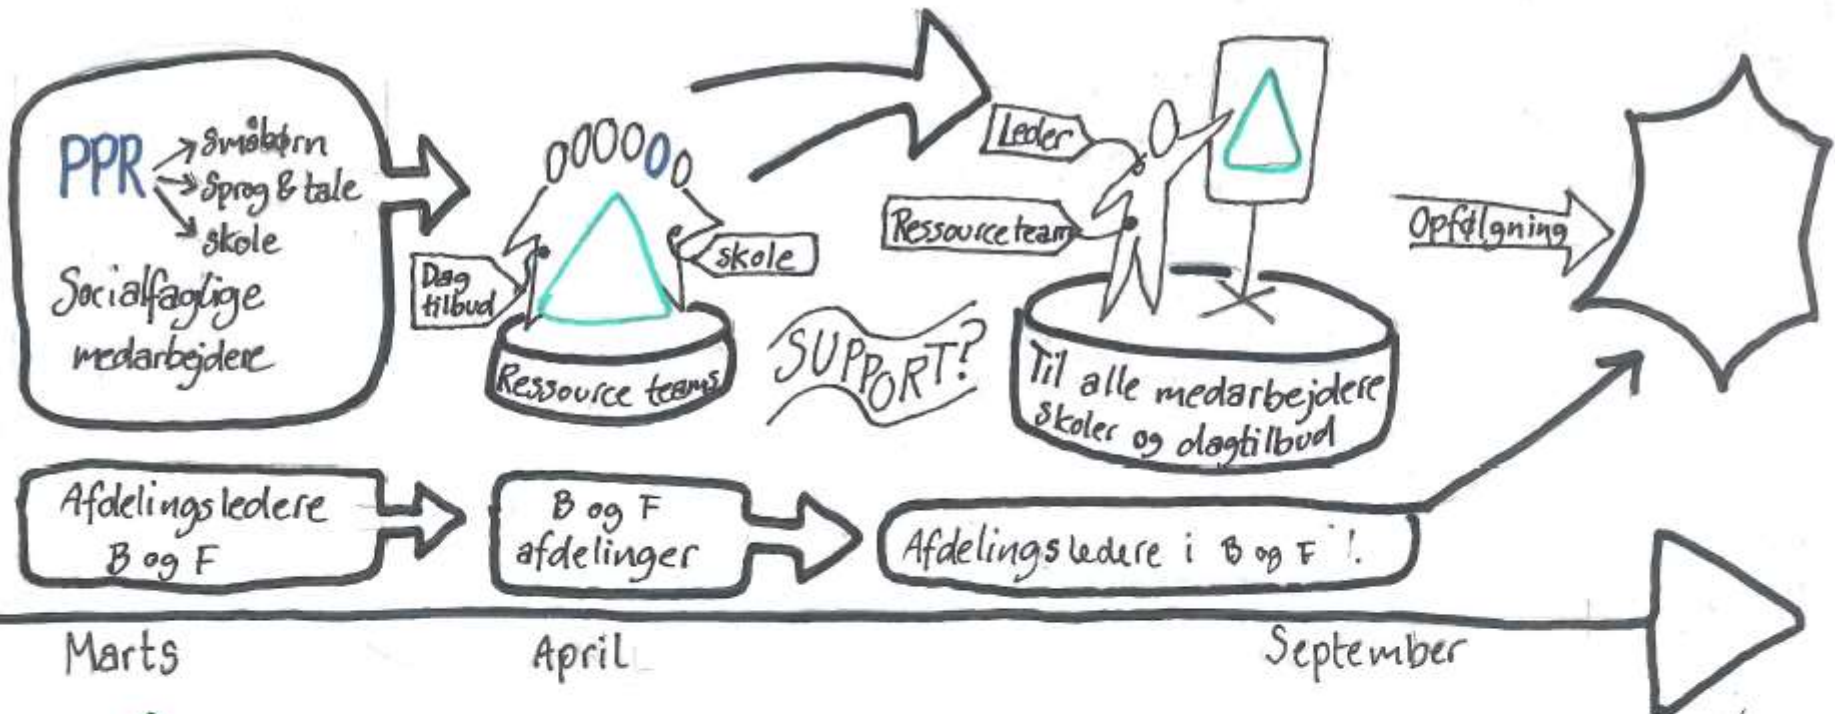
PPR
Småbørn
Sprog & tale
skole
Socialfaglige medarbejdere

Dag tilbud
skole
Ressource teams

SUPPORT?

Leder
Ressource team
Til alle medarbejdere skoler og dagtilbud

Opfølgning

Afdelingsledere B og F
B og F afdelinger
Afdelingsledere i B og F !

Marts
April
September